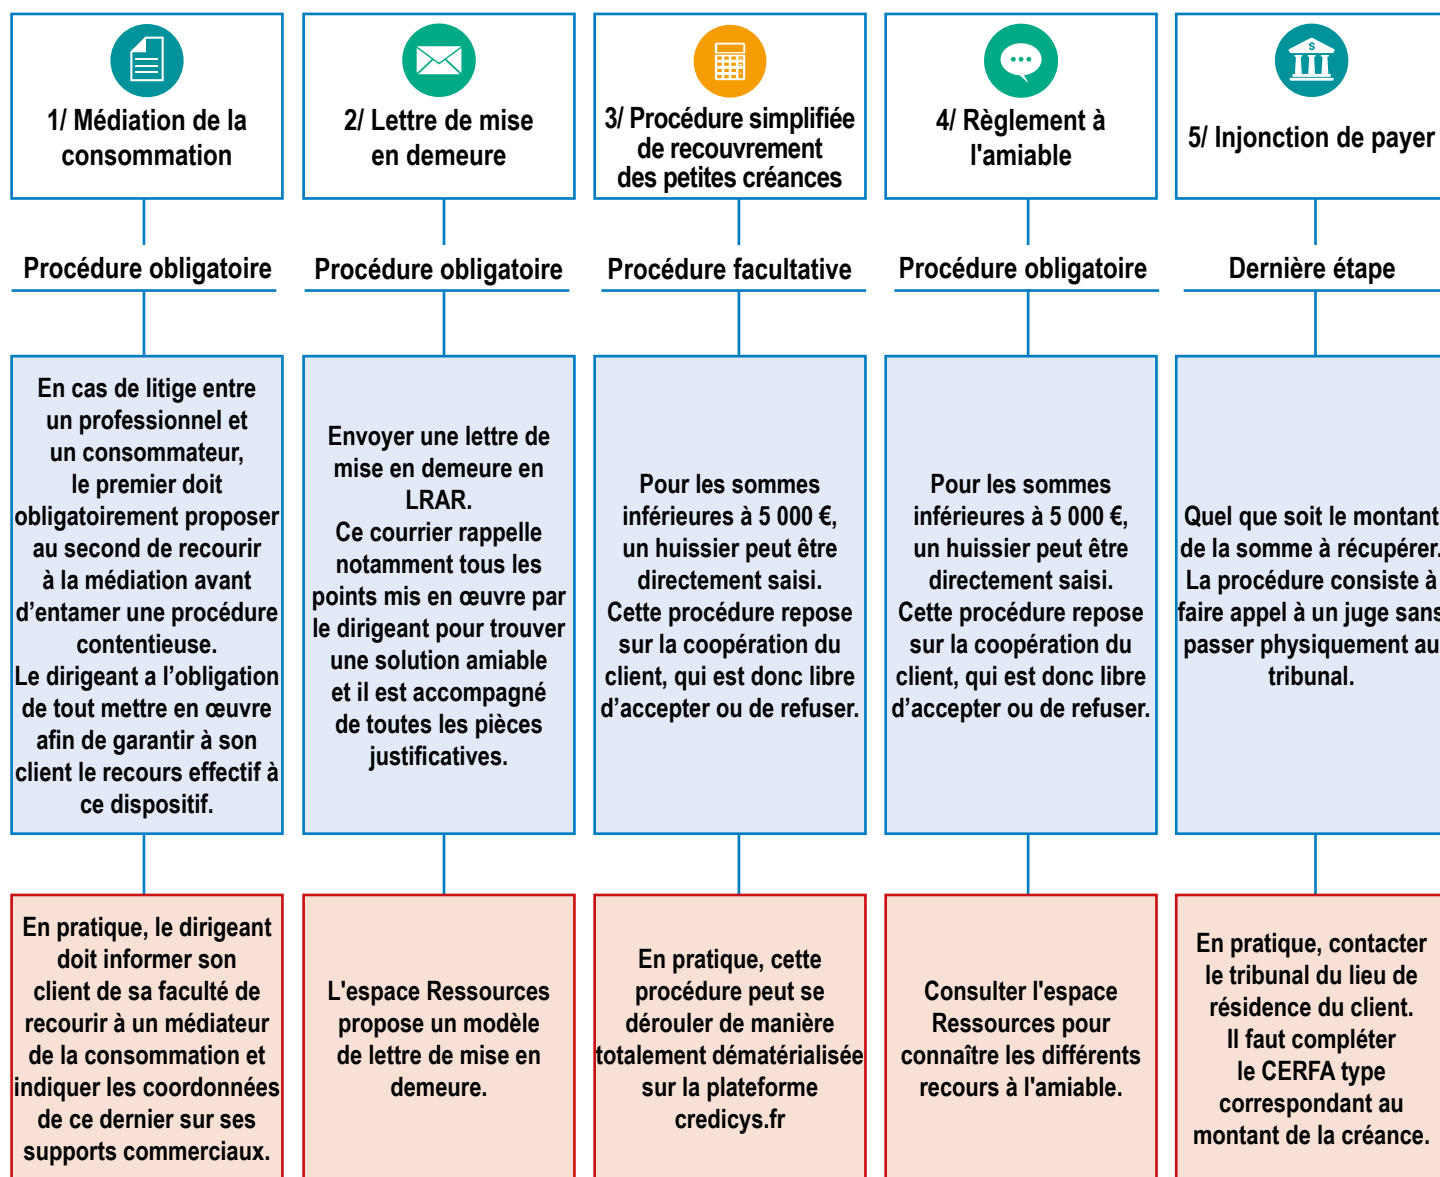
1/ Médiation de la consommation

Procédure obligatoire

En cas de litige entre un professionnel et un consommateur, le premier doit obligatoirement proposer au second de recourir à la médiation avant d'entamer une procédure contentieuse.
Le dirigeant a l'obligation de tout mettre en œuvre afin de garantir à son client le recours effectif à ce dispositif.

En pratique, le dirigeant doit informer son client de sa faculté de recourir à un médiateur de la consommation et indiquer les coordonnées de ce dernier sur ses supports commerciaux.

2/ Lettre de mise en demeure

Procédure obligatoire

Envoyer une lettre de mise en demeure en LRAR.
Ce courrier rappelle notamment tous les points mis en œuvre par le dirigeant pour trouver une solution amiable et il est accompagné de toutes les pièces justificatives.

L'espace Ressources propose un modèle de lettre de mise en demeure.

3/ Procédure simplifiée de recouvrement des petites créances

Procédure facultative

Pour les sommes inférieures à 5 000 €, un huissier peut être directement saisi.
Cette procédure repose sur la coopération du client, qui est donc libre d'accepter ou de refuser.

En pratique, cette procédure peut se dérouler de manière totalement dématérialisée sur la plateforme credicys.fr

4/ Règlement à l'amiable

Procédure obligatoire

Pour les sommes inférieures à 5 000 €, un huissier peut être directement saisi.
Cette procédure repose sur la coopération du client, qui est donc libre d'accepter ou de refuser.

Consulter l'espace Ressources pour connaître les différents recours à l'amiable.

5/ Injonction de payer

Dernière étape

Quel que soit le montant de la somme à récupérer. La procédure consiste à faire appel à un juge sans passer physiquement au tribunal.

En pratique, contacter le tribunal du lieu de résidence du client.
Il faut compléter le CERFA type correspondant au montant de la créance.